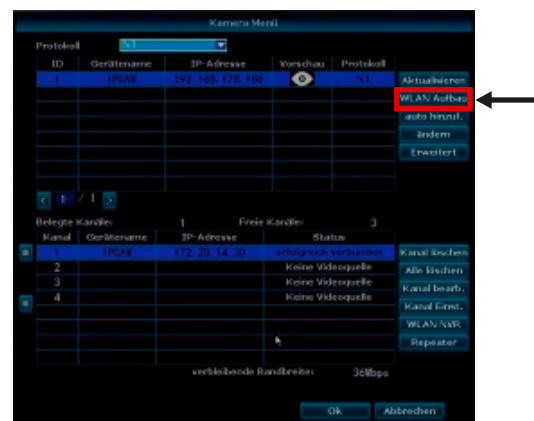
Kamera Menü

Protokoll N1

| ID | Gerätename | IP-Adresse | Vorschau | Protokoll |
|---|---|---|---|---|
| 1 | IPCAM | 192.168.178.100 | | N1 |

Aktualisieren
WLAN Aufbau
auto hinzuf.
ändern
Erweitert

1 / 1

Belegte Kanäle: 1 Freie Kanäle: 3

| Kanal | Gerätename | IP-Adresse | Status |
|---|---|---|---|
| 1 | IPCAM | 172.20.14.20 | erfolgreich verbunden |
| 2 | | | Keine Videoquelle |
| 3 | | | Keine Videoquelle |
| 4 | | | Keine Videoquelle |

Kanal löschen
Alle löschen
Kanal bearb.
Kanal Einst.
WLAN NVR
Repeater

verbleibende Bandbreite: 36Mbps

Ok
Abbrechen